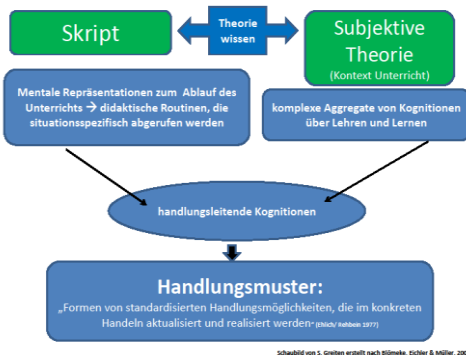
Skript

Theorie wissen

Subjektive Theorie
(Kontext Unterricht)

Mentale Repräsentationen zum Ablauf des Unterrichts → didaktische Routinen, die situationsspezifisch abgerufen werden

komplexe Aggregate von Kognitionen über Lehren und Lernen

handlungsleitende Kognitionen

Handlungsmuster:
„Formen von standardisierten Handlungsmöglichkeiten, die im konkreten Handeln aktualisiert und realisiert werden" (Ehlich/ Rehbein 1977)

Schaubild von S. Greiten erstellt nach Blömeke, Eichler & Müller, 200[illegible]